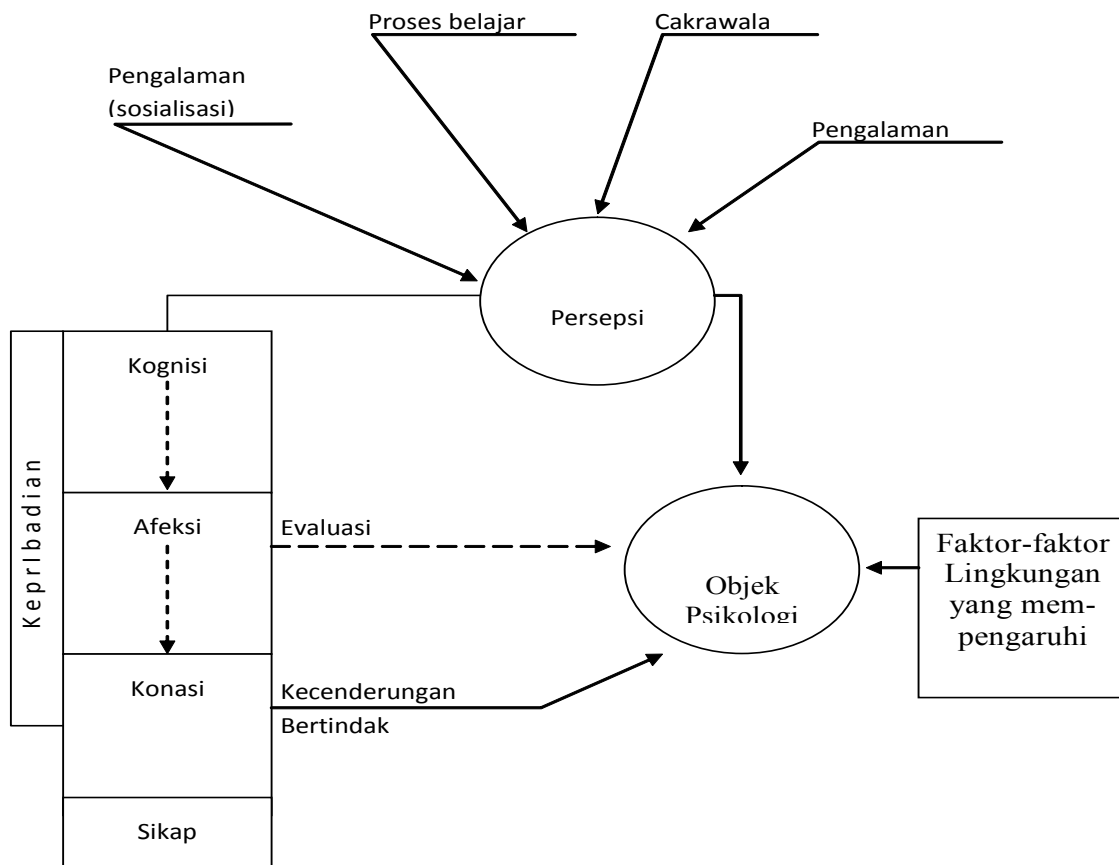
Proses belajar

Cakrawala

Pengalaman (sosialisasi)

Pengalaman

Persepsi

KeprIbadian

Kognisi

Afeksi

Evaluasi

Objek Psikologi

Faktor-faktor Lingkungan yang mempengaruhi

Konasi

Kecenderungan Bertindak

Sikap